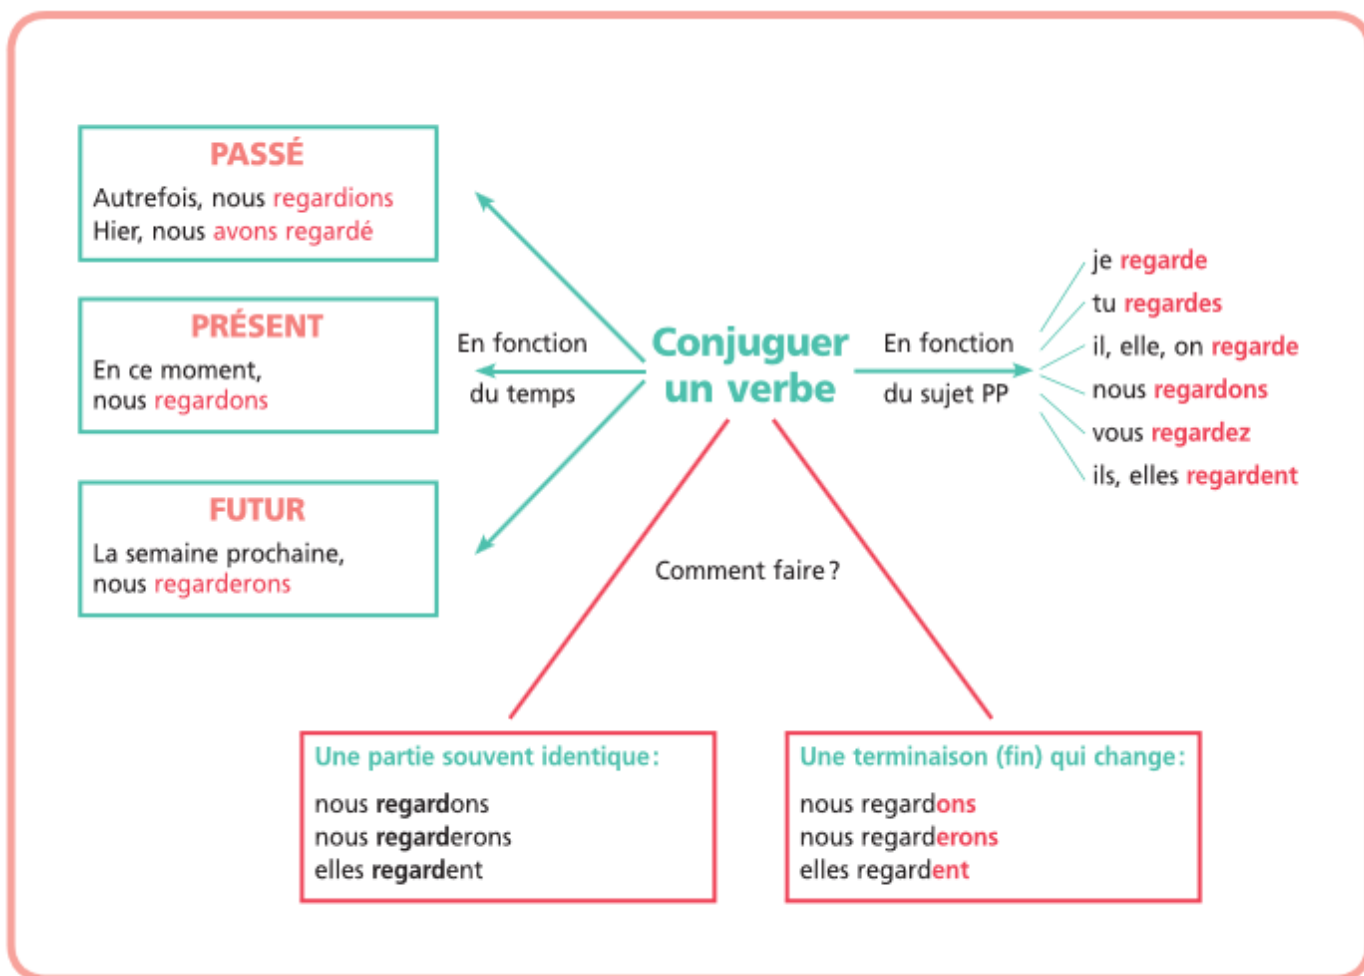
PASSÉ
Autrefois, nous regardions
Hier, nous avons regardé

PRÉSENT
En ce moment,
nous regardons

FUTUR
La semaine prochaine,
nous regarderons

En fonction du temps

Conjuguer un verbe

En fonction du sujet PP

je regarde
tu regardes
il, elle, on regarde
nous regardons
vous regardez
ils, elles regardent

Comment faire ?

Une partie souvent identique :
nous regardons
nous regarderons
elles regardent

Une terminaison (fin) qui change :
nous regardons
nous regarderons
elles regardent